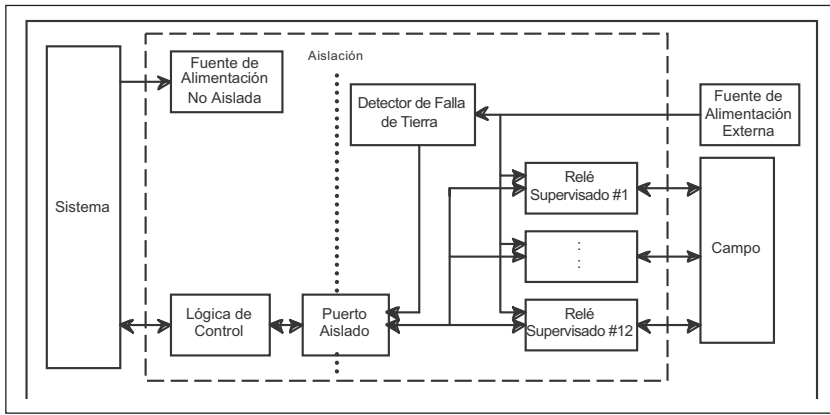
Aislación

Fuente de Alimentación No Aislada

Detector de Falla de Tierra

Fuente de Alimentación Externa

Sistema

Relé Supervisado #1

:
:

Campo

Lógica de Control

Puerto Aislado

Relé Supervisado #12